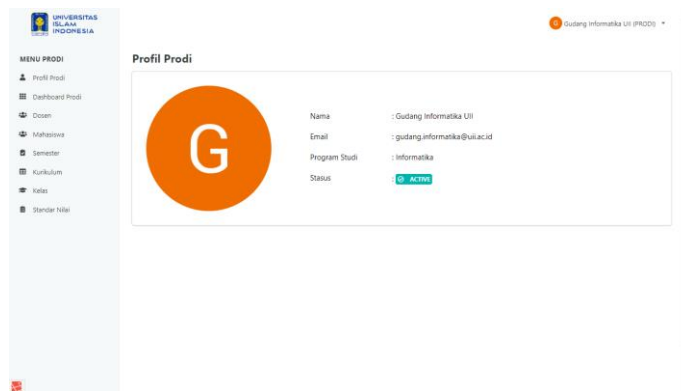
UNIVERSITAS ISLAM INDONESIA

G Gudang Informatika UII (PRODI)

MENU PRODI
Profil Prodi
Dashboard Prodi
Dosen
Mahasiswa
Semester
Kurikulum
Kelas
Standar Nilai

Profil Prodi

G

| | |
|---|---|
| Nama | : Gudang Informatika UII |
| Email | : gudang.informatika@uii.ac.id |
| Program Studi | : Informatika |
| Stasus | : ACTIVE |